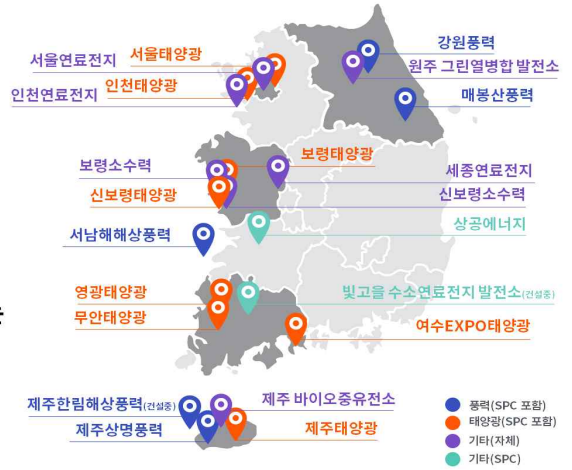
서울태양광
서울연료전지
인천태양광
인천연료전지
강원풍력
원주 그린열병합 발전소
매봉산풍력
보령소수력
보령태양광
신보령태양광
세종연료전지
신보령소수력
상공에너지
서남해해상풍력
영광태양광
빛고을 수소연료전지 발전소(건설중)
무안태양광
여수EXPO태양광
제주한림해상풍력(건설중)
제주 바이오중유전소
제주상명풍력
제주태양광

풍력(SPC 포함)
태양광(SPC 포함)
기타(자체)
기타(SPC)